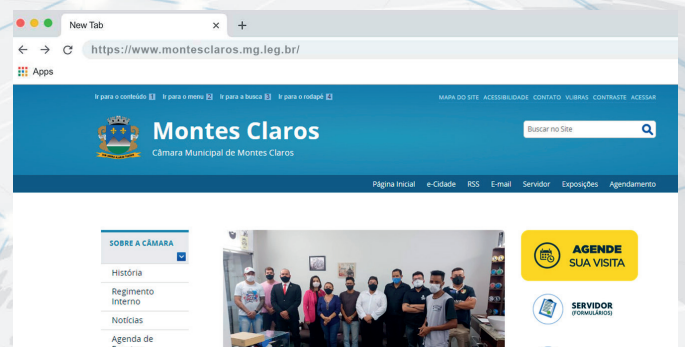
New Tab

https://www.montesclaros.mg.leg.br/

Apps

Ir para o conteúdo 1 Ir para o menu 2 Ir para a busca 3 Ir para o rodapé 4

MAPA DO SITE ACESSIBILIDADE CONTATO VLIBRAS CONTRASTE ACESSAR

Montes Claros

Câmara Municipal de Montes Claros

Buscar no Site

Página Inicial e-Cidade RSS E-mail Servidor Exposições Agendamento

SOBRE A CÂMARA

História

Regimento Interno

Notícias

Agenda de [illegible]

AGENDE SUA VISITA

SERVIDOR (FORMULÁRIOS)